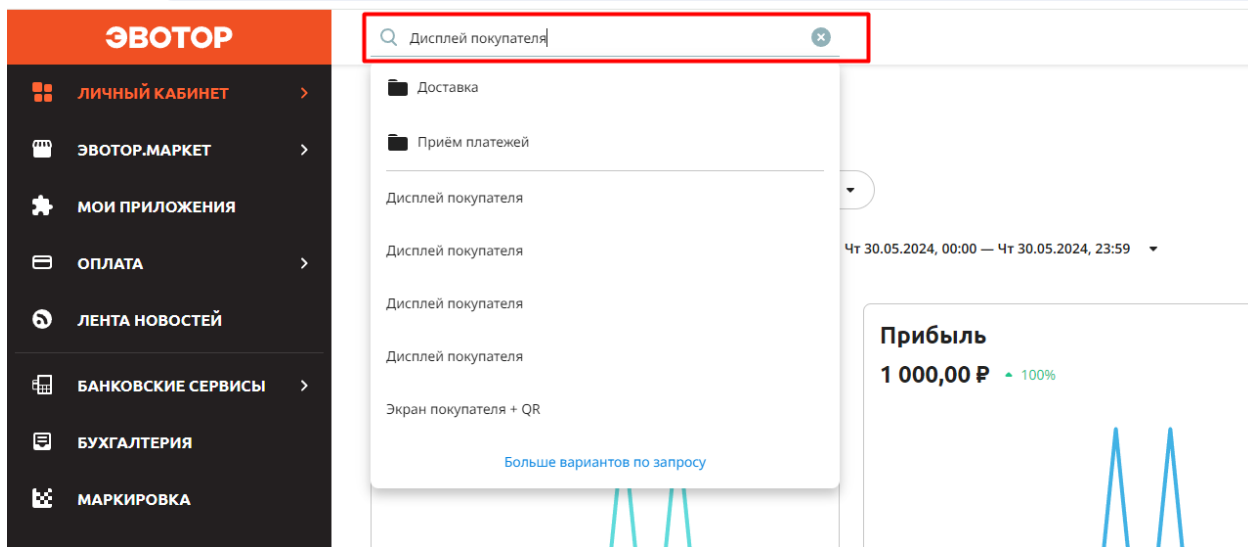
ЭВОТОР

ЛИЧНЫЙ КАБИНЕТ
ЭВОТОР.МАРКЕТ
МОИ ПРИЛОЖЕНИЯ
ОПЛАТА
ЛЕНТА НОВОСТЕЙ
БАНКОВСКИЕ СЕРВИСЫ
БУХГАЛТЕРИЯ
МАРКИРОВКА

Дисплей покупателя

Доставка

Приём платежей

Дисплей покупателя

Дисплей покупателя

Дисплей покупателя

Дисплей покупателя

Экран покупателя + QR

Больше вариантов по запросу

Чт 30.05.2024, 00:00 — Чт 30.05.2024, 23:59

Прибыль
1 000,00 ₽ 100%